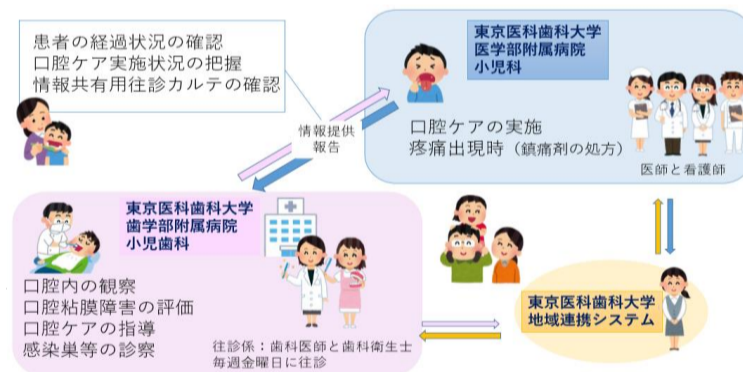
患者の経過状況の確認
口腔ケア実施状況の把握
情報共有用往診カルテの確認

東京医科歯科大学
医学部附属病院
小児科

情報提供
報告

口腔ケアの実施
疼痛出現時（鎮痛剤の処方）

医師と看護師

東京医科歯科大学
歯学部附属病院
小児歯科

口腔内の観察
口腔粘膜障害の評価
口腔ケアの指導
感染巣等の診察

往診係：歯科医師と歯科衛生士
毎週金曜日に往診

東京医科歯科大学
地域連携システム